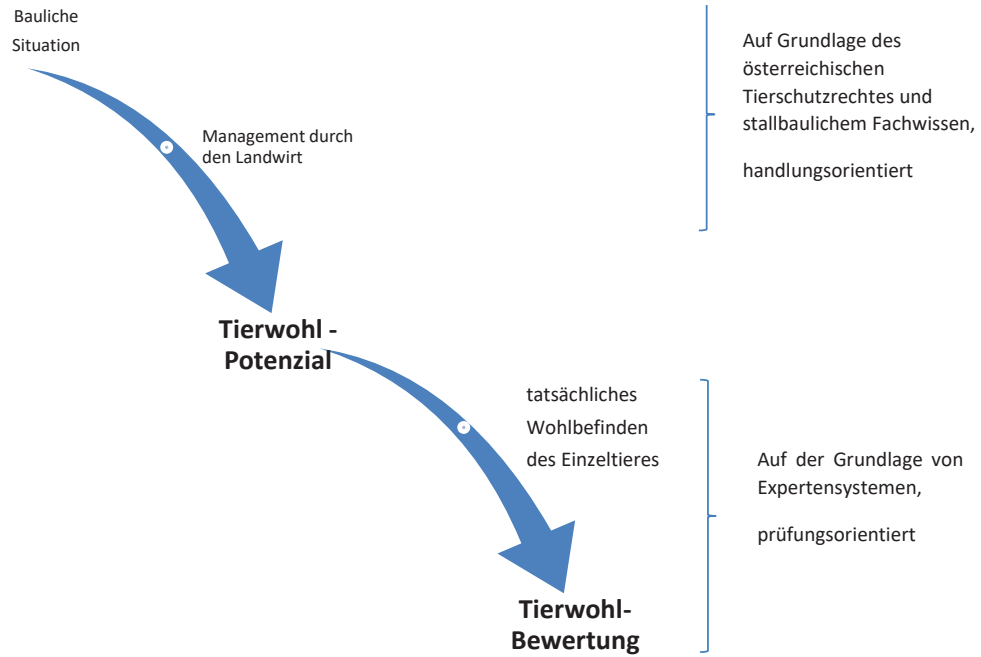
Bauliche Situation

Management durch den Landwirt

Auf Grundlage des österreichischen Tierschutzrechtes und stallbaulichem Fachwissen,

handlungsorientiert

Tierwohl - Potenzial

tatsächliches Wohlbefinden des Einzeltieres

Auf der Grundlage von Expertensystemen,

prüfungsorientiert

Tierwohl-Bewertung